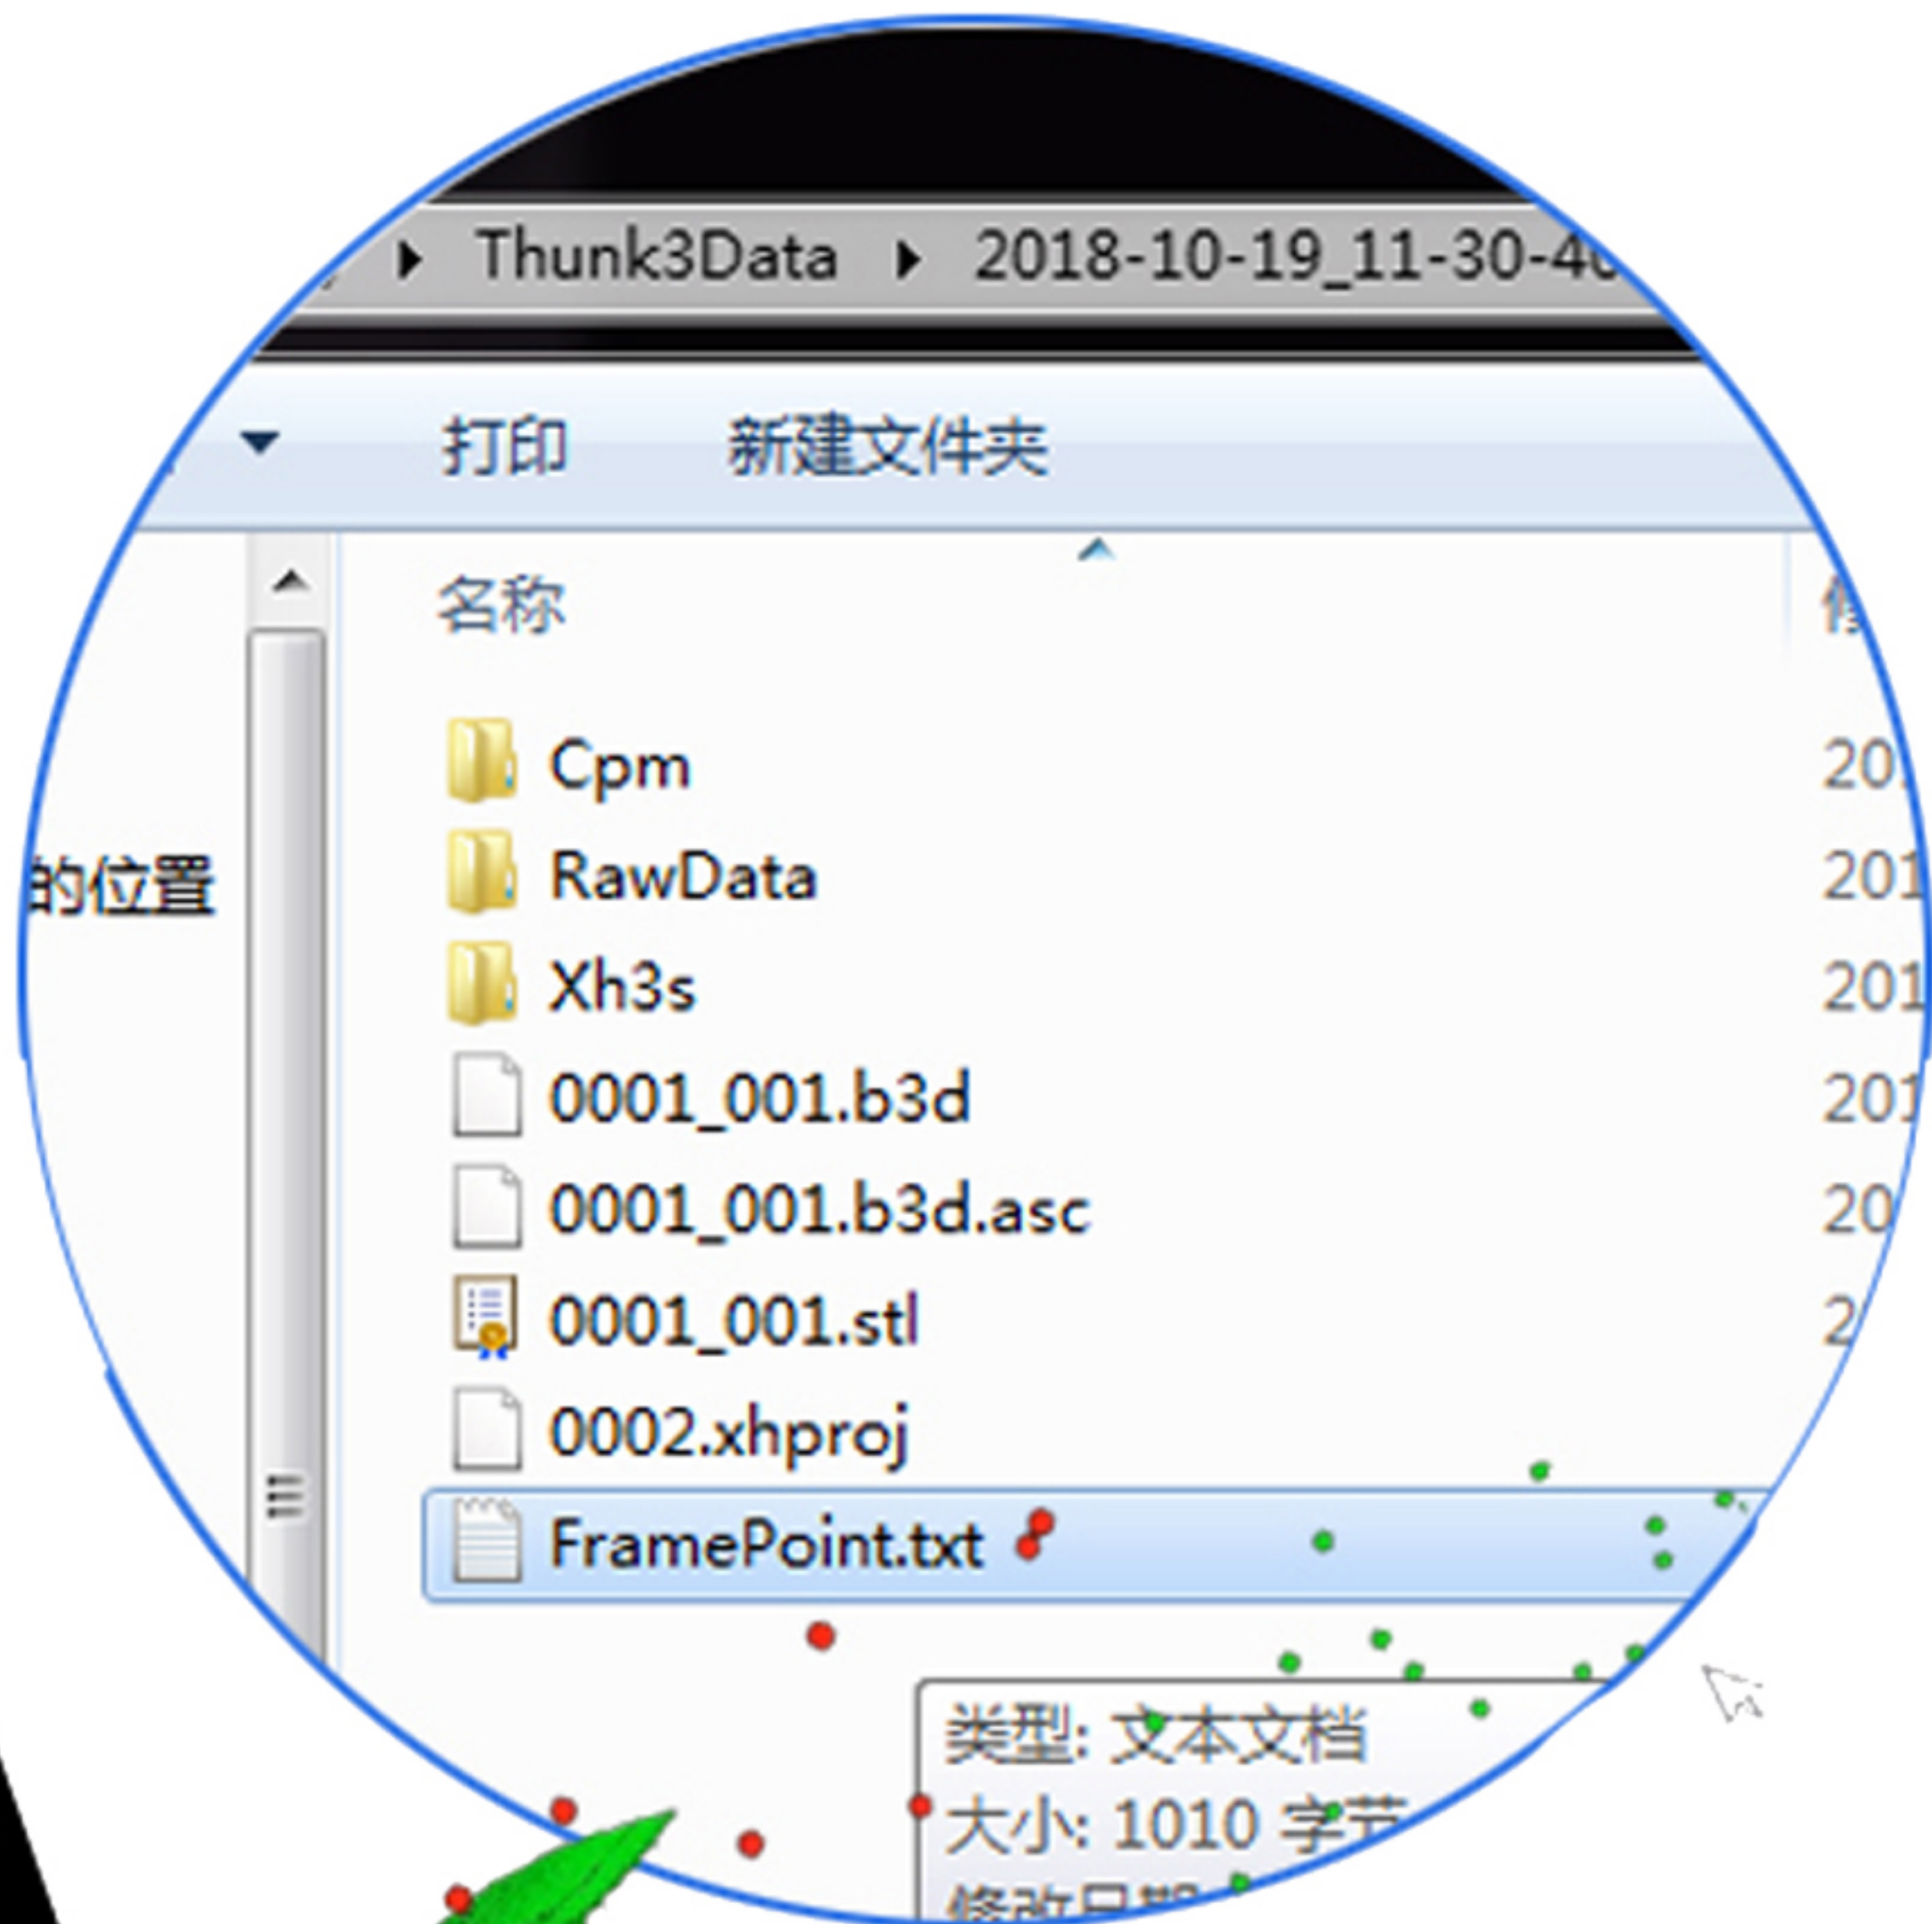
Thunk3Data ▸ 2018-10-19_11-30-4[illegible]

打印 新建文件夹

的位置

名称

Cpm
RawData
Xh3s
0001_001.b3d
0001_001.b3d.asc
0001_001.stl
0002.xhproj
FramePoint.txt

20
201
201
201
20
2

类型: 文本文档
大小: 1010 字节
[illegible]